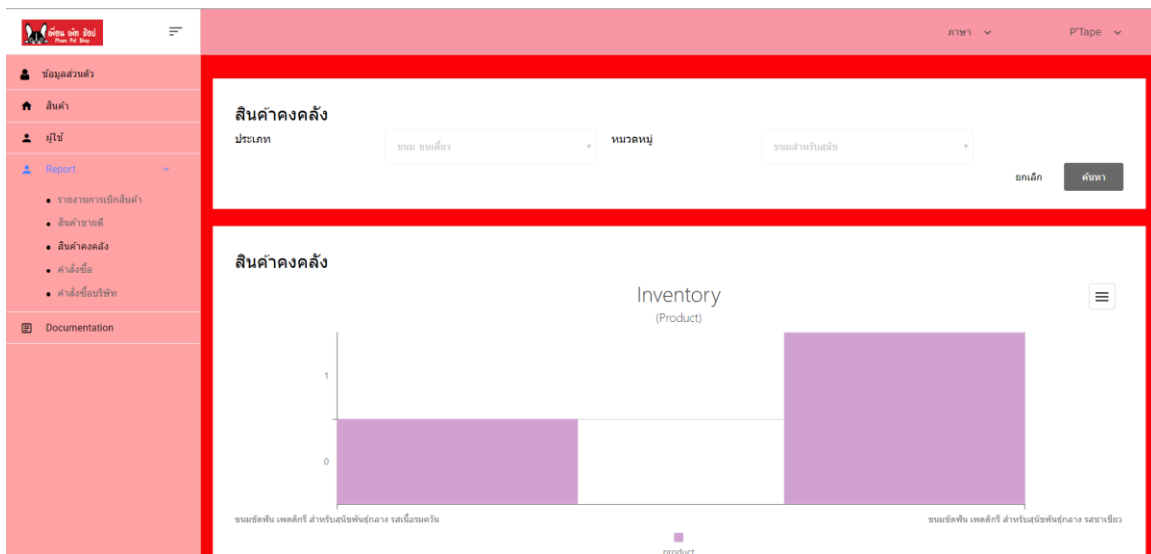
เพื่อน เพ็ท ช็อป
Phuen Pet Shop

ภาษา
P'Tape

ข้อมูลส่วนตัว
สินค้า
ผู้ใช้
Report
รายงานการเบิกสินค้า
สินค้าขายดี
สินค้าคงคลัง
คำสั่งซื้อ
คำสั่งซื้อบริษัท
Documentation

สินค้าคงคลัง
ประเภท
ขนม ขบเคี้ยว
หมวดหมู่
ขนมสำหรับสุนัข
ยกเลิก
ค้นหา

สินค้าคงคลัง
Inventory
(Product)
1
0
ขนมขัดฟัน เพดดิกรี สำหรับสุนัขพันธุ์กลาง รสเนื้อรมควัน
ขนมขัดฟัน เพดดิกรี สำหรับสุนัขพันธุ์กลาง รสชาเขียว
product